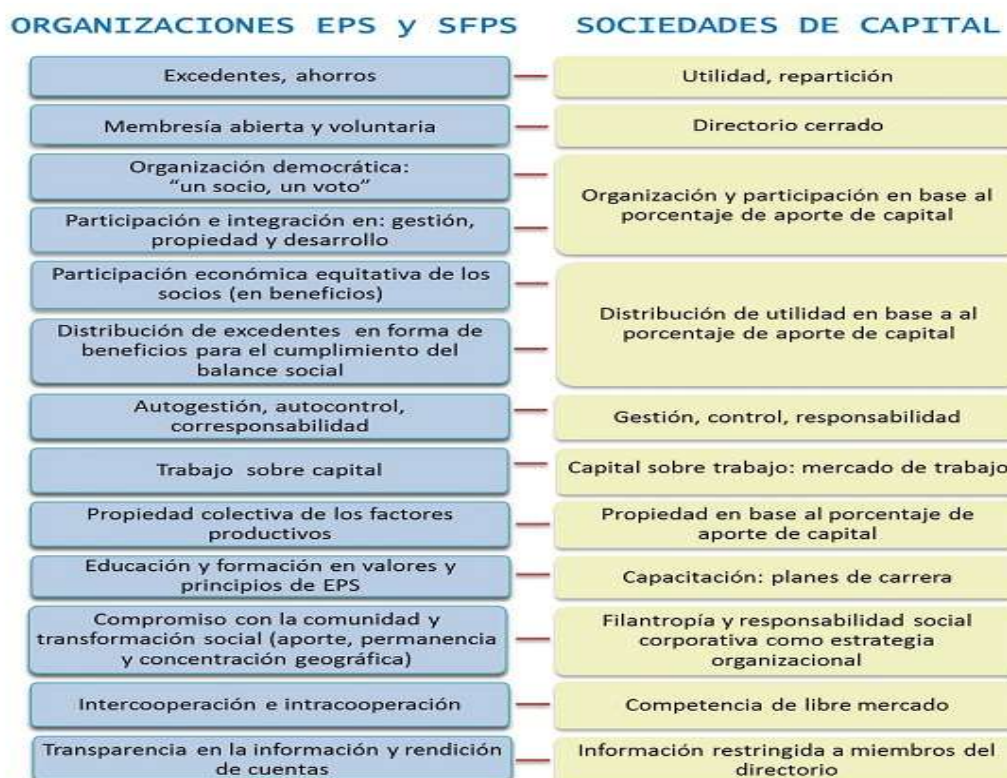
ORGANIZACIONES EPS y SFPS

SOCIEDADES DE CAPITAL

Excedentes, ahorros

Utilidad, repartición

Membresía abierta y voluntaria

Directorio cerrado

Organización democrática: "un socio, un voto"

Participación e integración en: gestión, propiedad y desarrollo

Organización y participación en base al porcentaje de aporte de capital

Participación económica equitativa de los socios (en beneficios)

Distribución de excedentes en forma de beneficios para el cumplimiento del balance social

Distribución de utilidad en base a al porcentaje de aporte de capital

Autogestión, autocontrol, corresponsabilidad

Gestión, control, responsabilidad

Trabajo sobre capital

Capital sobre trabajo: mercado de trabajo

Propiedad colectiva de los factores productivos

Propiedad en base al porcentaje de aporte de capital

Educación y formación en valores y principios de EPS

Capacitación: planes de carrera

Compromiso con la comunidad y transformación social (aporte, permanencia y concentración geográfica)

Filantropía y responsabilidad social corporativa como estrategia organizacional

Intercooperación e intracooperación

Competencia de libre mercado

Transparencia en la información y rendición de cuentas

Información restringida a miembros del directorio